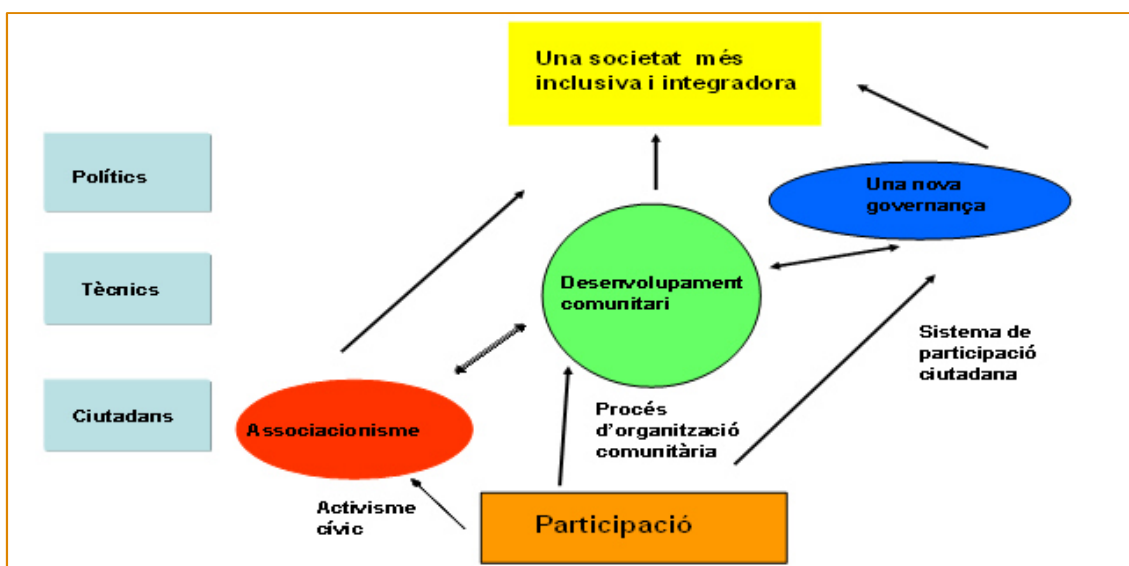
Una societat més inclusiva i integradora

Polítics

Tècnics

Ciutadans

Una nova governança

Desenvolupament comunitari

Sistema de participació ciutadana

Associacionisme

Procés d'organització comunitària

Activisme cívic

Participació